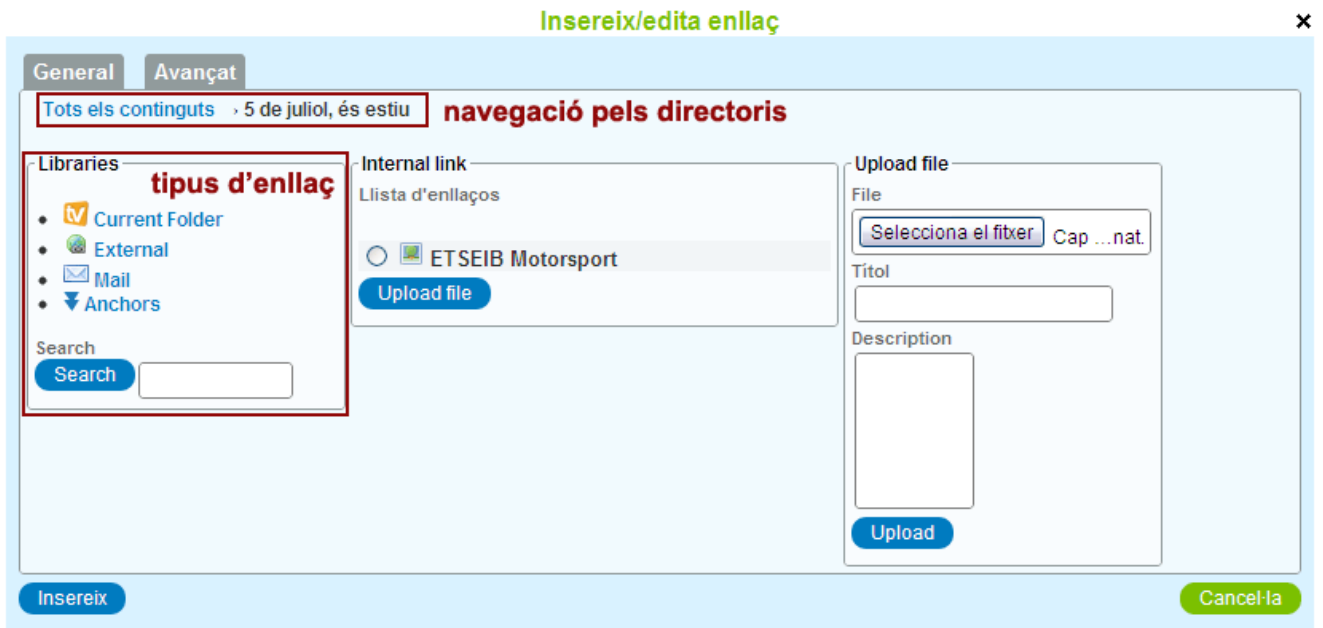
Insereix/edita enllaç
×
General
Avançat
Tots els continguts › 5 de juliol, és estiu
navegació pels directoris
Libraries
tipus d'enllaç
- Current Folder
- External
- Mail
- Anchors
Search
Search
Internal link
Llista d'enllaços
ETSEIB Motorsport
Upload file
Upload file
File
Selecciona el fitxer
Cap ...nat.
Títol
Description
Upload
Insereix
Cancel·la